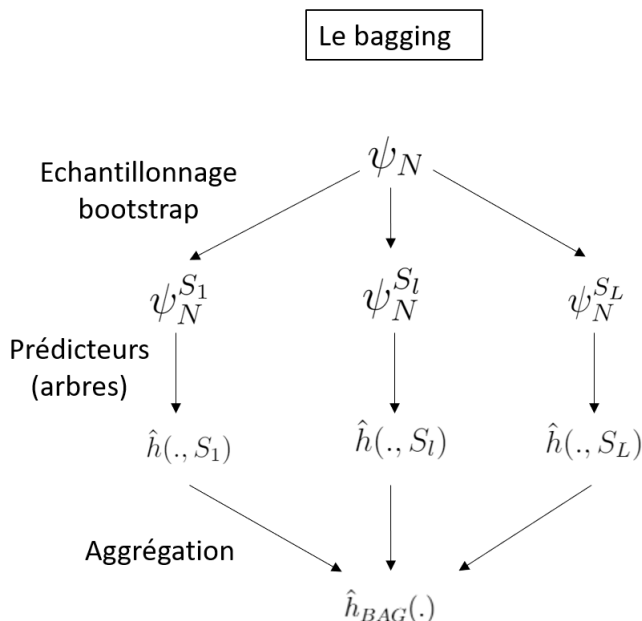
Le bagging

Echantillonnage bootstrap

$\psi_N$

$\psi_N^{S_1}$ $\psi_N^{S_l}$ $\psi_N^{S_L}$

Prédicteurs (arbres)

$\hat{h}(.,S_1)$ $\hat{h}(.,S_l)$ $\hat{h}(.,S_L)$

Aggrégation

$\hat{h}_{BAG}(.)$